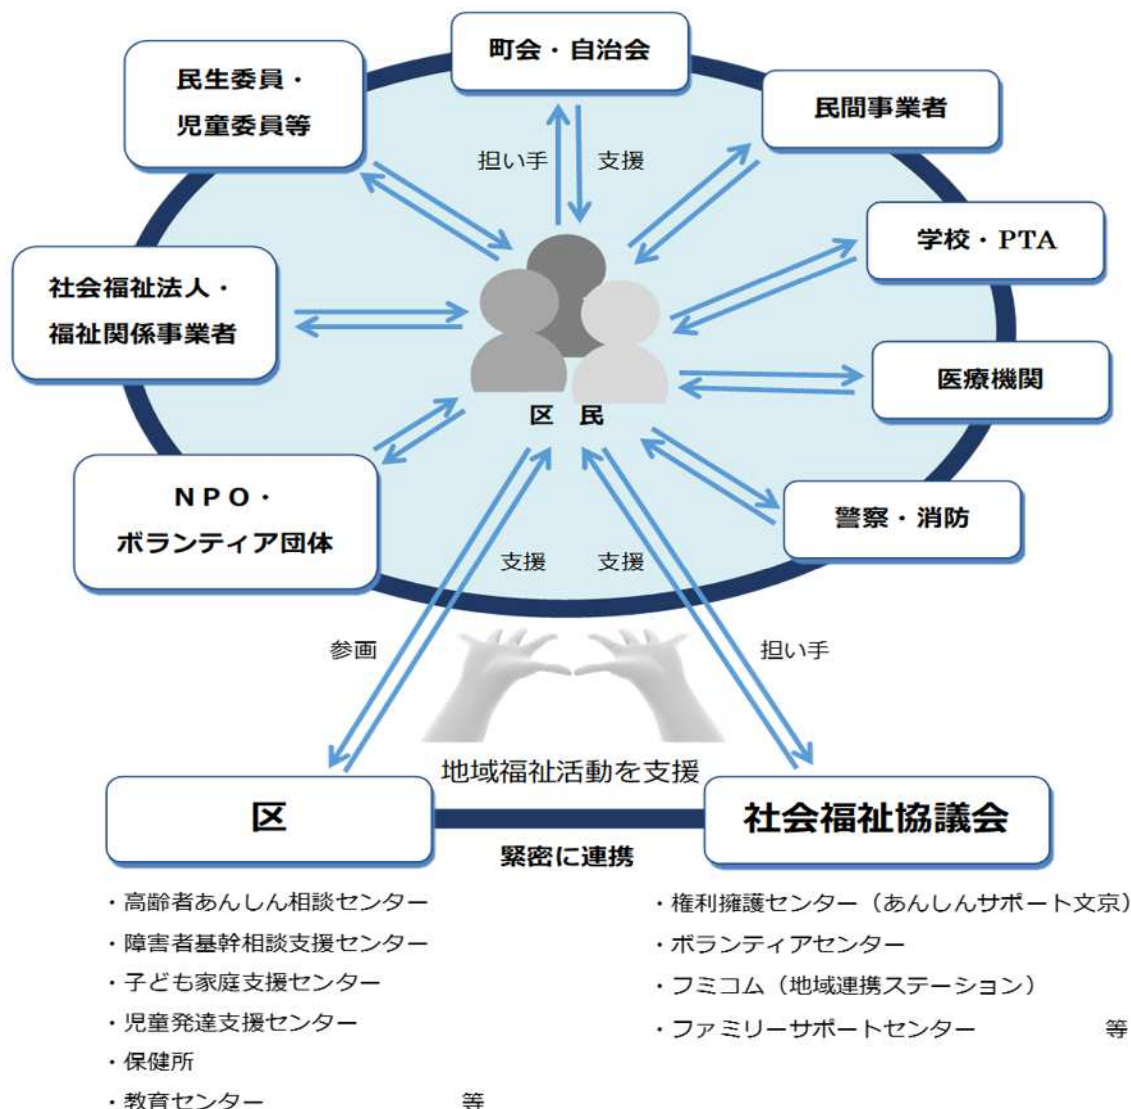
町会・自治会

民生委員・児童委員等

民間事業者

担い手　支援

学校・PTA

社会福祉法人・福祉関係事業者

医療機関

区　民

NPO・ボランティア団体

警察・消防

支援　支援

参画

担い手

地域福祉活動を支援

区

社会福祉協議会

緊密に連携

・高齢者あんしん相談センター
・障害者基幹相談支援センター
・子ども家庭支援センター
・児童発達支援センター
・保健所
・教育センター　等

・権利擁護センター（あんしんサポート文京）
・ボランティアセンター
・フミコム（地域連携ステーション）
・ファミリーサポートセンター　等